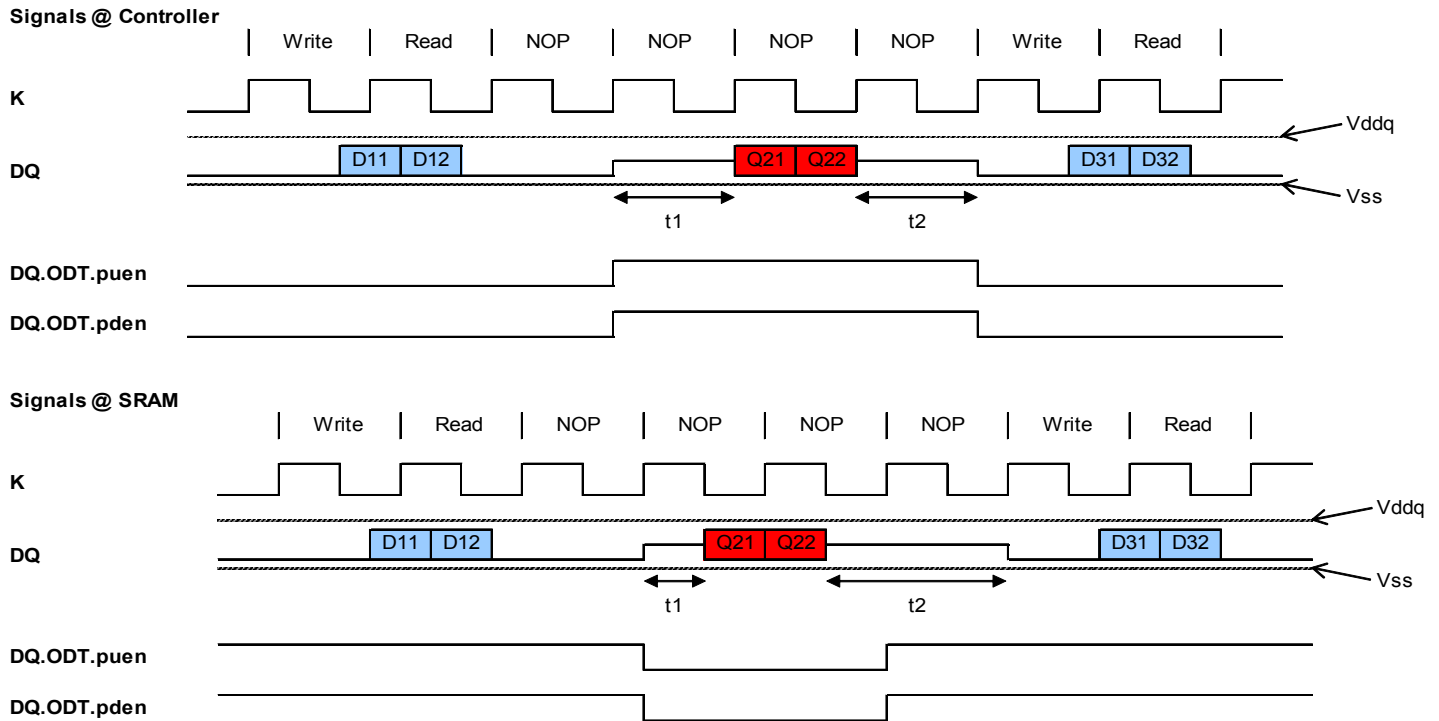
Signals @ Controller

Write Read NOP NOP NOP NOP Write Read

K

Vddq

DQ

D11 D12 Q21 Q22 D31 D32

Vss

t1 t2

DQ.ODT.puen

DQ.ODT.pden

Signals @ SRAM

Write Read NOP NOP NOP NOP Write Read

K

Vddq

DQ

D11 D12 Q21 Q22 D31 D32

Vss

t1 t2

DQ.ODT.puen

DQ.ODT.pden